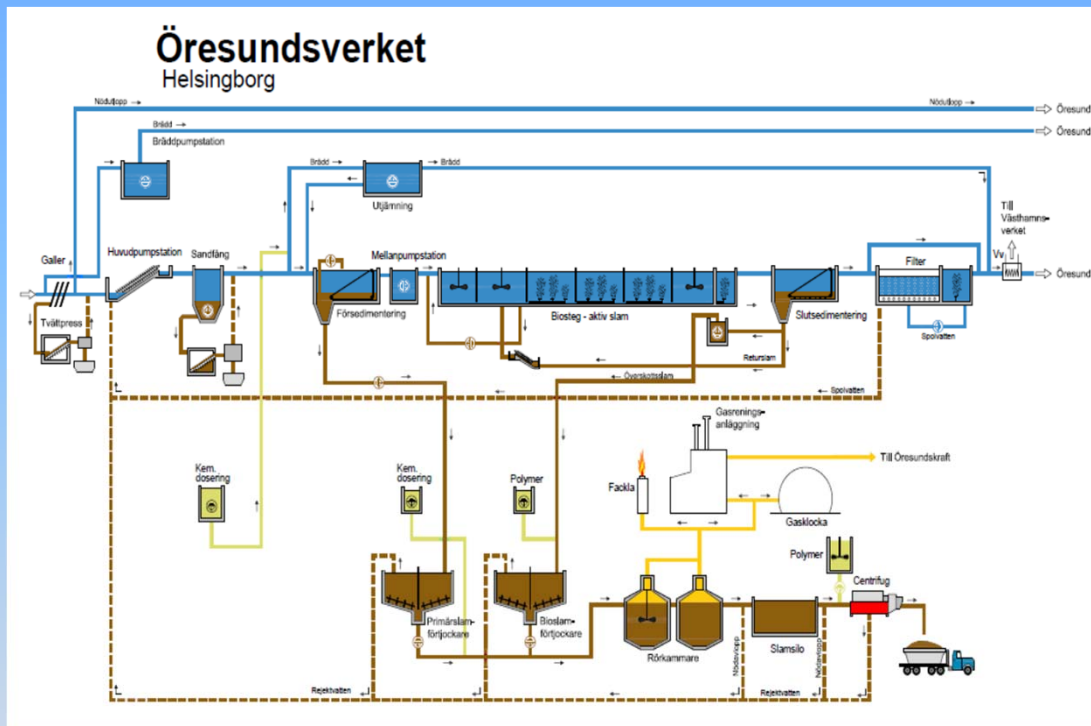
Öresundsverket
Helsingborg

Nödutlopp
Nödutlopp
Öresund
Brädd
Öresund
Bräddpumpstation
Brädd
Brädd
Utjämning
Till Västhamnsverket
Galler
Huvudpumpstation
Sandfång
Mellanpumpstation
Filter
Vv
Öresund
Tvättpress
Försedimentering
Biosteg - aktiv slam
Slutsedimentering
Spolvatten
Returslam
Överskottsslam
Spolvatten
Gasreningsanläggning
Till Öresundskraft
Kem. dosering
Kem. dosering
Polymer
Fackla
Gasklocka
Polymer
Centrifug
Primärslamförtjockare
Bioslamförtjockare
Rötkammare
Nödavlopp
Slamsilo
Nödavlopp
Rejektvatten
Rejektvatten